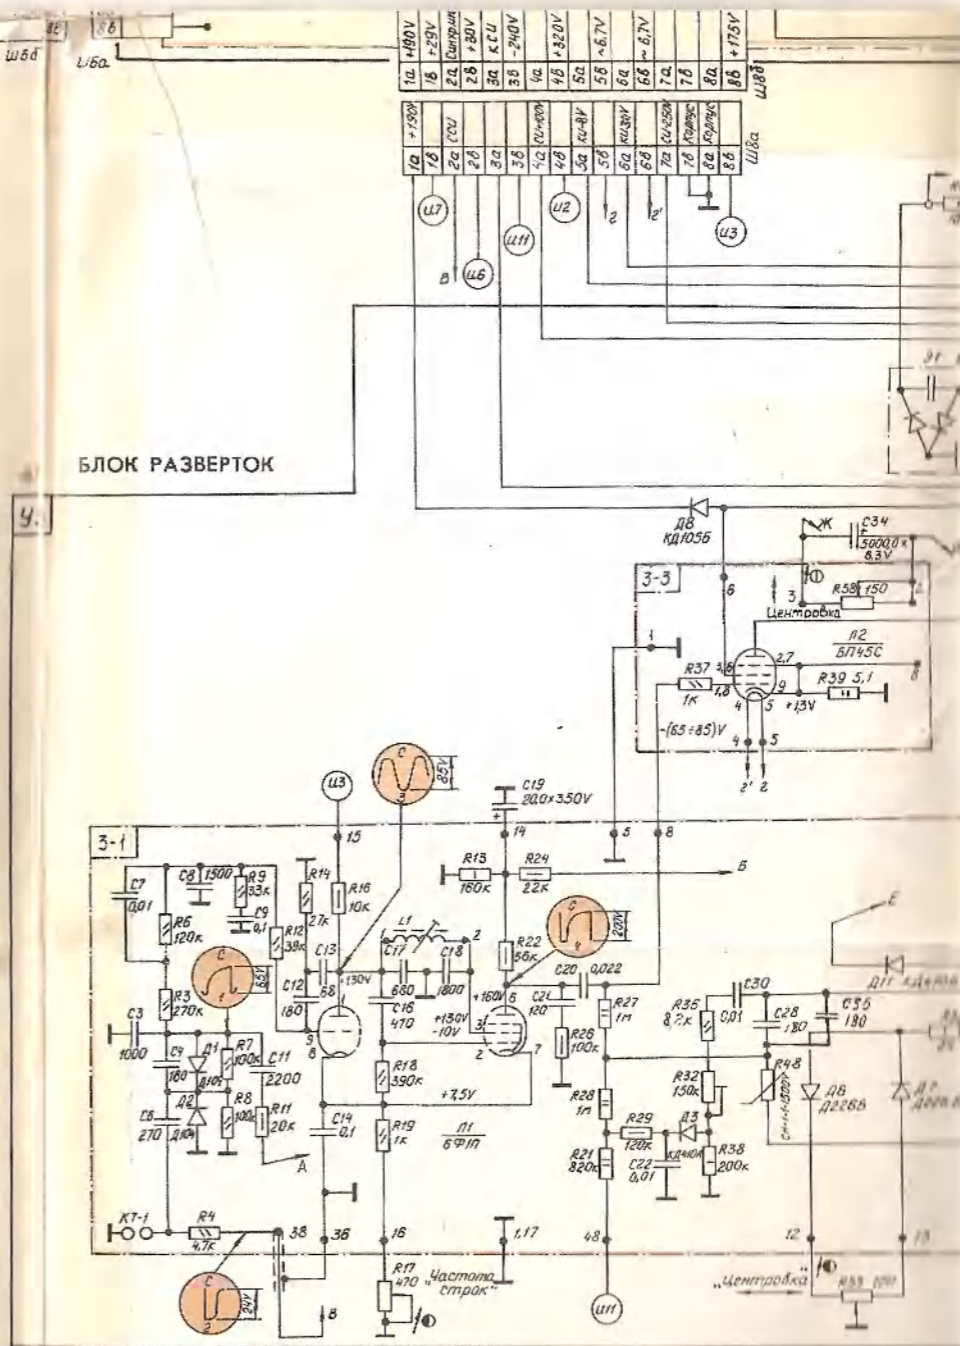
8б
Ш6б
Ш6а
+190V
+29V
Синхрим
+80V
КСИ
-240V
+320V
6,7V
6,7V
+175V
1а
1б
2а
2б
3а
3б
4а
4б
5а
5б
6а
6б
7а
7б
8а
8б
Ш8б
+190V
ССИ
СИ+80V
СИ-8V
КСИ30V
СИ-250V
Корпус
Корпус
1а
1б
2а
2б
3а
3б
4а
4б
5а
5б
6а
6б
7а
7б
8а
8б
Ш8а
И7
И2
И3
И6
И11
В
2
2'

БЛОК РАЗВЕРТОК

4.

Д8
КД105Б
С34
5000,0×
8,3V
Ж
3-3
6
3
Центровка
R58 150
Л2
БЛ45С
1
R37
1к
3,6
1,8
2,7
9
R39 5,1
8
4
5
+13V
-(65÷85)V
4
5
2'
2

И3
С
85V
С19
20,0×350V
3-1
15
14
5
8
С7
0,01
С8 1500
R9
33к
С9
0,1
R14
27к
R16
10к
R13
160к
R24
22к
Б
R6
120к
С
65V
R12
39к
С13
L1
С17
С18
2
С
200V
Е
R22
56к
С20 0,022
R3
270к
С12
180
68
+130V
680
1800
+160V
6
С21
120
R27
1м
R35
8,2к
С30
0,01
С28
180
С36
180
С3
1000
С4
180
Д1
Д105
R7
100к
С11
2200
9
8
С16
470
+130V
-10V
3
2
7
R26
100к
R32
150к
R48
СП-1-1-500К
Д6
Д226Б
Д11 КД410А
С6
270
Д2
Д104
R8
100к
R11
20к
R18
390к
+7,5V
R28
1м
R29
120к
Д3
КД410А
R38
200к
С14
0,1
R19
1к
Л1
6Ф1П
R21
820к
С22
0,01
А
КТ-1
R4
4,7к
38
36
16
1,17
48
12
С
24V
R17
470
„Частота строк"
„Центровка"
R33 100
8
И11